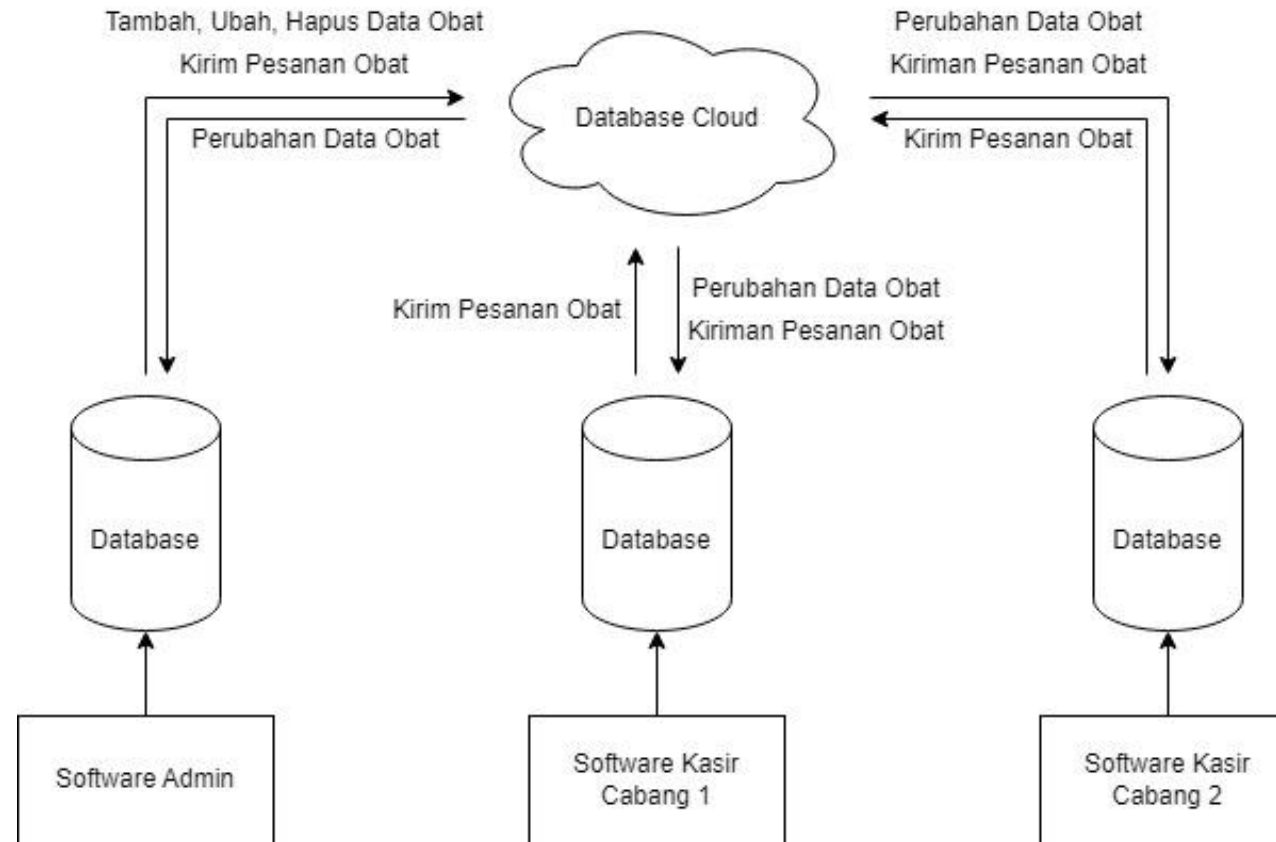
Tambah, Ubah, Hapus Data Obat
Kirim Pesanan Obat

Perubahan Data Obat

Database Cloud

Perubahan Data Obat
Kiriman Pesanan Obat

Kirim Pesanan Obat

Kirim Pesanan Obat

Perubahan Data Obat
Kiriman Pesanan Obat

Database

Database

Database

Software Admin

Software Kasir Cabang 1

Software Kasir Cabang 2